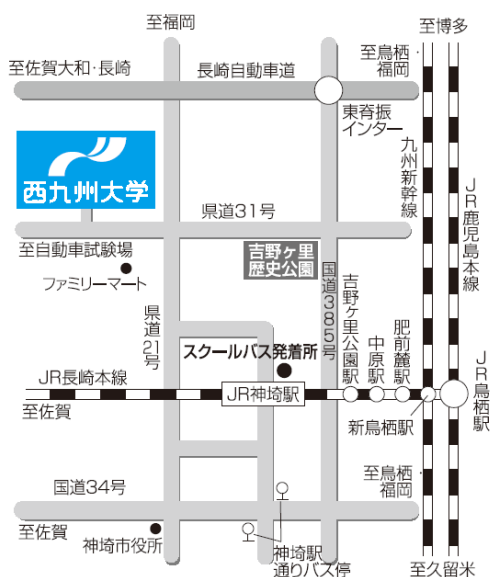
至福岡

至博多

至鳥栖・福岡

至佐賀大和・長崎

長崎自動車道

東脊振インター

九州新幹線

西九州大学

JR鹿児島本線

県道31号

至自動車試験場

ファミリーマート

吉野ヶ里歴史公園

国道385号

県道21号

吉野ヶ里公園駅

中原駅

肥前麓駅

スクールバス発着所

JR鳥栖駅

JR長崎本線

至佐賀

JR神埼駅

新鳥栖駅

至鳥栖・福岡

国道34号

至佐賀

神埼市役所

神埼駅通りバス停

至久留米